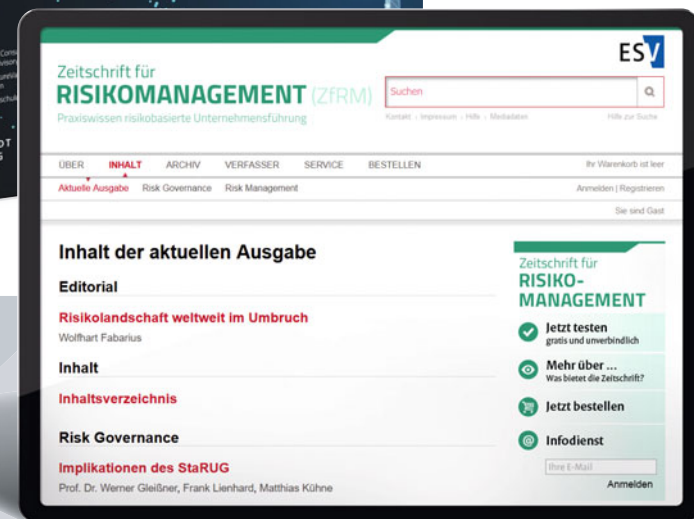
ESV

Zeitschrift für
RISIKOMANAGEMENT (ZfRM)
Praxiswissen risikobasierte Unternehmensführung

Suchen

Kontakt · Impressum · Hilfe · Mediadaten

Hilfe zur Suche

ÜBER INHALT ARCHIV VERFASSER SERVICE BESTELLEN

Ihr Warenkorb ist leer

Aktuelle Ausgabe Risk Governance Risk Management

Anmelden | Registrieren

Sie sind Gast

Inhalt der aktuellen Ausgabe

Editorial

Risikolandschaft weltweit im Umbruch
Wolfhart Fabarius

Inhalt

Inhaltsverzeichnis

Risk Governance

Implikationen des StaRUG
Prof. Dr. Werner Gleißner, Frank Lienhard, Matthias Kühne

Zeitschrift für
RISIKO-
MANAGEMENT

Jetzt testen
gratis und unverbindlich

Mehr über ...
Was bietet die Zeitschrift?

Jetzt bestellen

Infodienst

Ihre E-Mail

Anmelden